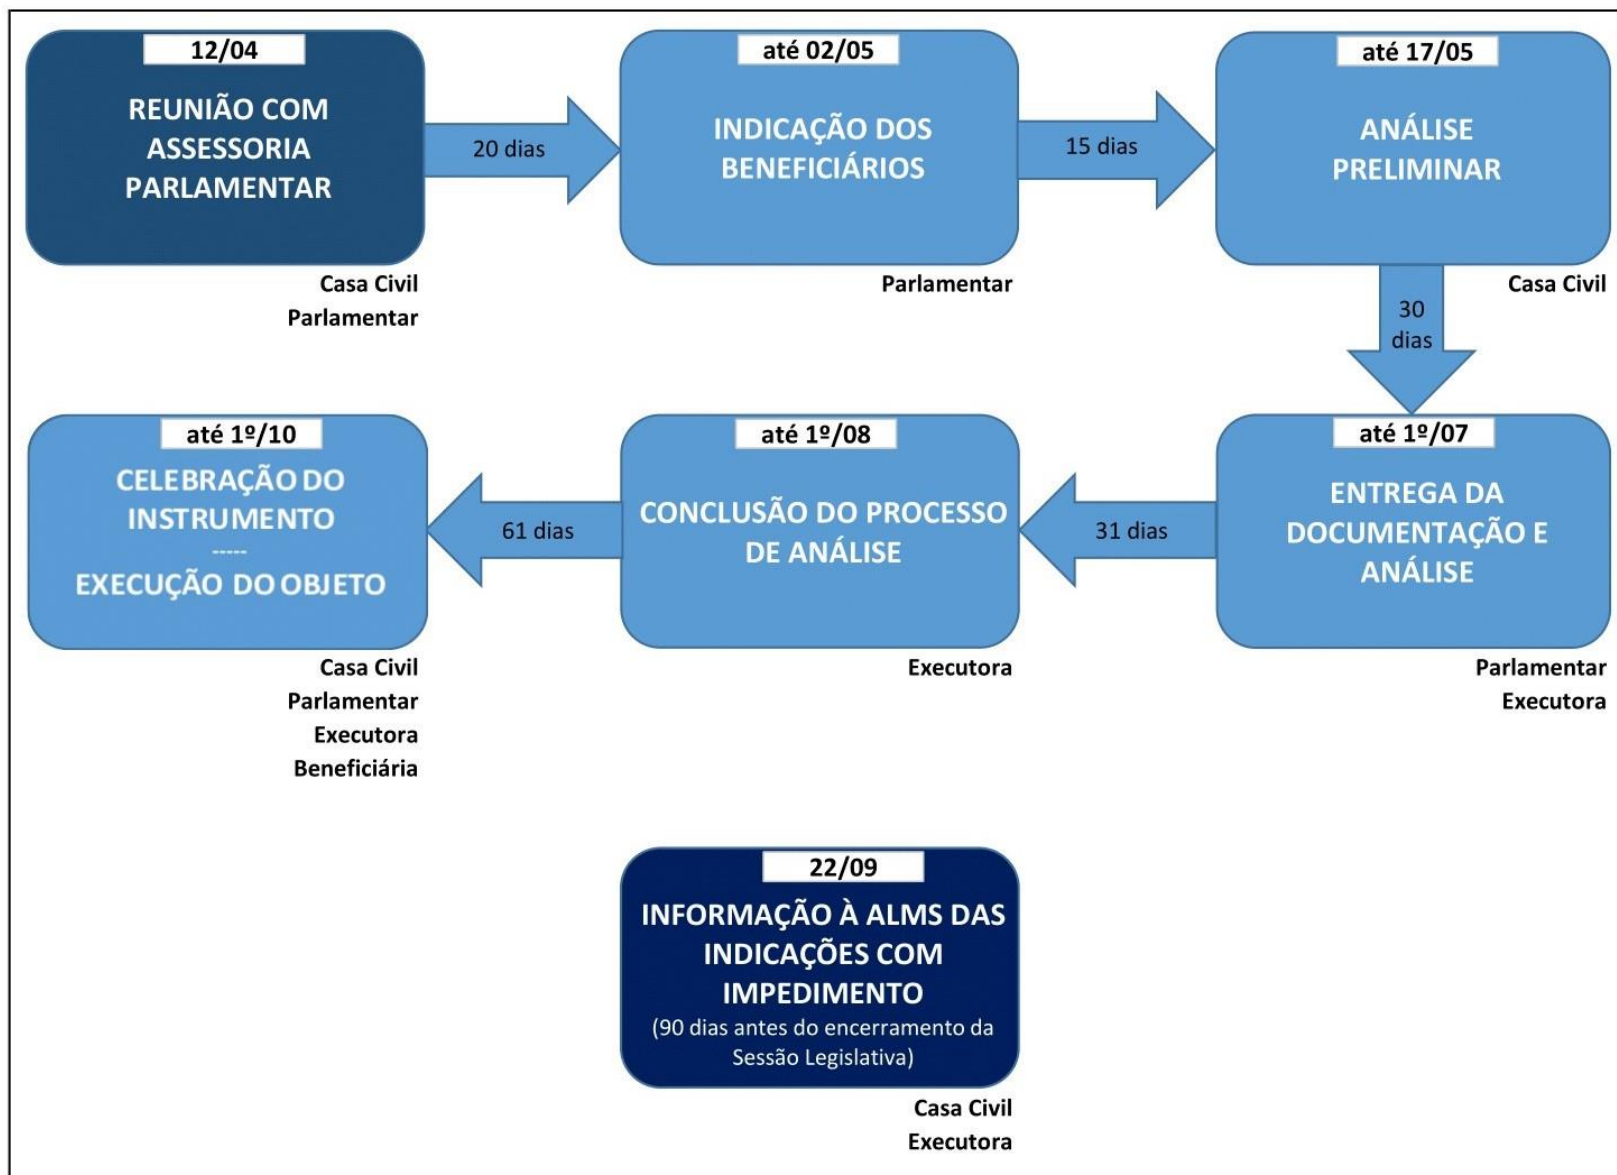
12/04
REUNIÃO COM ASSESSORIA PARLAMENTAR
Casa Civil
Parlamentar

20 dias

até 02/05
INDICAÇÃO DOS BENEFICIÁRIOS
Parlamentar

15 dias

até 17/05
ANÁLISE PRELIMINAR
Casa Civil

30 dias

até 1º/07
ENTREGA DA DOCUMENTAÇÃO E ANÁLISE
Parlamentar
Executora

31 dias

até 1º/08
CONCLUSÃO DO PROCESSO DE ANÁLISE
Executora

61 dias

até 1º/10
CELEBRAÇÃO DO INSTRUMENTO
-----
EXECUÇÃO DO OBJETO
Casa Civil
Parlamentar
Executora
Beneficiária

22/09
INFORMAÇÃO À ALMS DAS INDICAÇÕES COM IMPEDIMENTO
(90 dias antes do encerramento da Sessão Legislativa)
Casa Civil
Executora